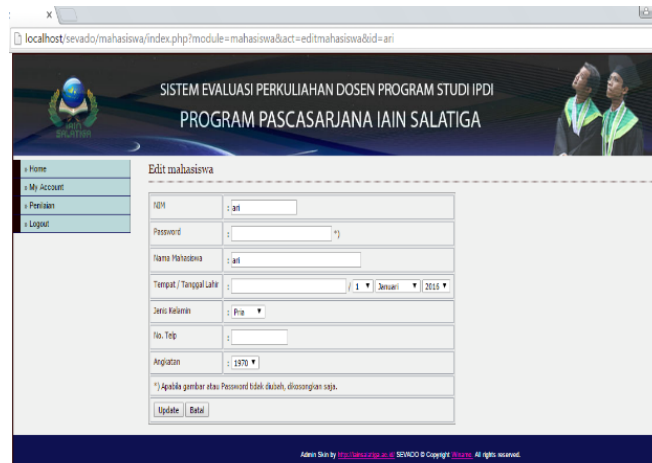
x

localhost/sevado/mahasiswa/index.php?module=mahasiswa&act=editmahasiswa&id=ari

IAIN SALATIGA

SISTEM EVALUASI PERKULIAHAN DOSEN PROGRAM STUDI IPDI

PROGRAM PASCASARJANA IAIN SALATIGA

» Home
» My Account
» Penilaian
» Logout

Edit mahasiswa

| NIM | : ari |
|---|---|
| Password | : *) |
| Nama Mahasiswa | : ari |
| Tempat / Tanggal Lahir | : / 1 ▾ Januari ▾ 2016 ▾ |
| Jenis Kelamin | : Pria ▾ |
| No. Telp | : |
| Angkatan | : 1970 ▾ |
| *) Apabila gambar atau Password tidak diubah, dikosongkan saja. | |
| Update Batal | |

Admin Skin by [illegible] SEVADO © Copyright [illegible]. All rights reserved.